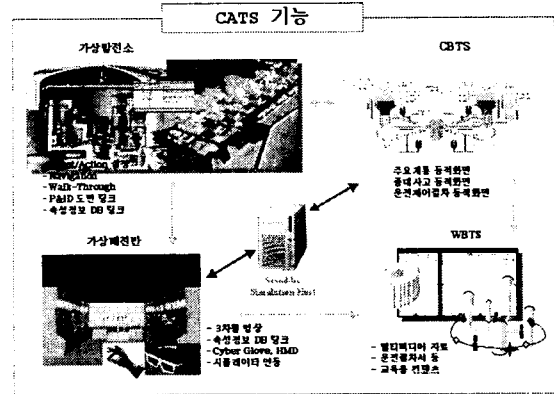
CATS 기능

가상발전소

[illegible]/Action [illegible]
- Navigation
- Walk-Through
- P&ID 도면 링크
- 속성정보 DB 링크

CBTS

주요계통 동적화면
중대사고 동적화면
운전제어절차 동적화면

가상제어반

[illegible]
Simulation Host

- 3차원 영상
- 속성정보 DB 링크
- Cyber Glove, HMD
- 시뮬레이터 연동

WBTS

- 멀티미디어 자료
- 운전절차서 등
- 교육용 컨텐츠